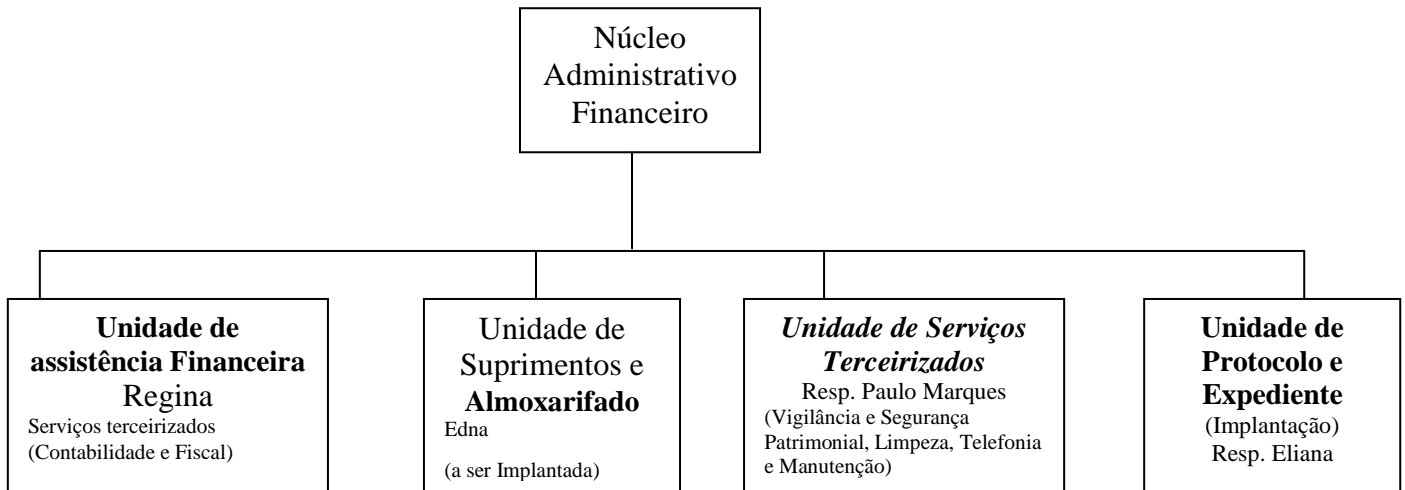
Núcleo Administrativo Financeiro

**Unidade de assistência Financeira**
Regina
Serviços terceirizados
(Contabilidade e Fiscal)

Unidade de Suprimentos e **Almoxarifado**
Edna

(a ser Implantada)

***Unidade de Serviços Terceirizados***
Resp. Paulo Marques
(Vigilância e Segurança Patrimonial, Limpeza, Telefonia e Manutenção)

**Unidade de Protocolo e Expediente**
(Implantação)
Resp. Eliana